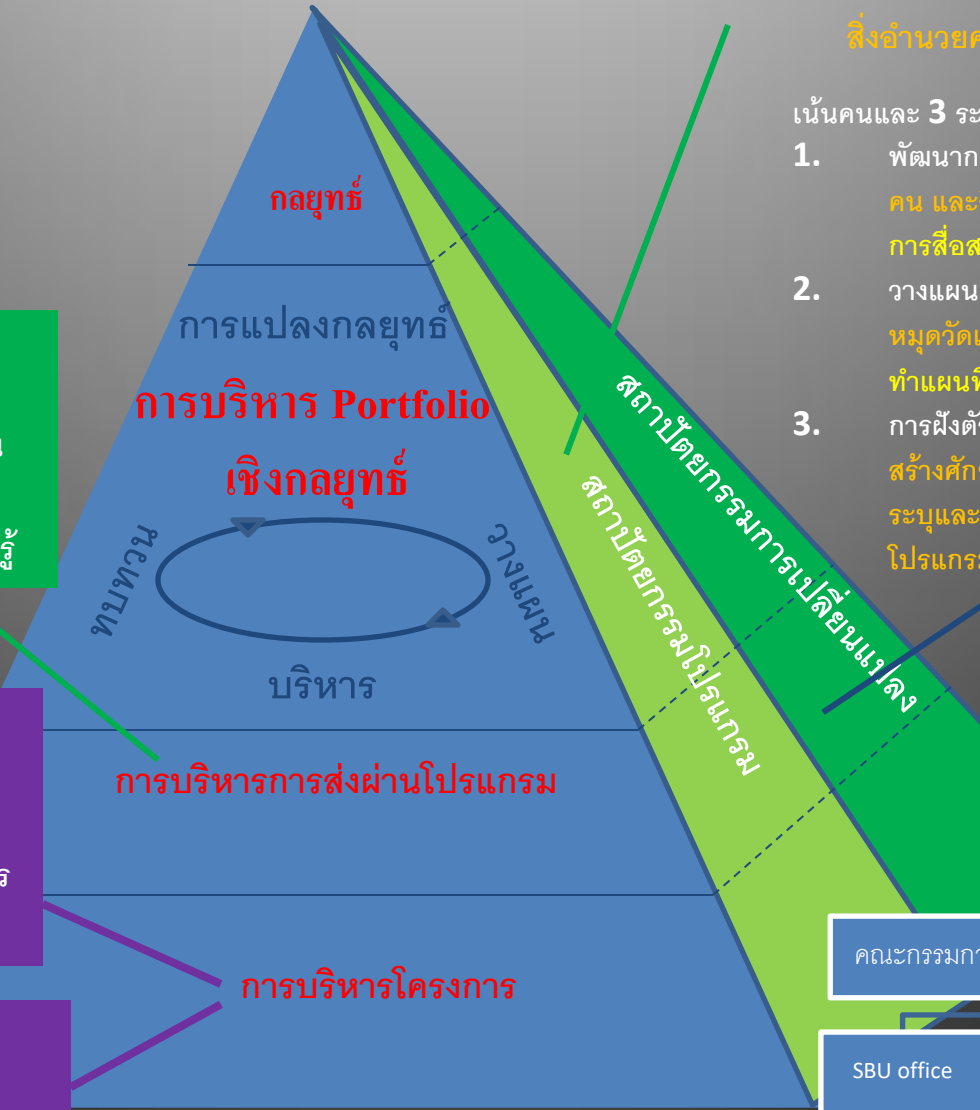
สิ่งอำนวยค

เน้นคนและ 3 ระ

1. พัฒนาก
คน และ
การสื่อส

2. วางแผน
หมุดวัดเ
ทำแผนพิ

3. การฝังตั
สร้างศัก
ระบุและ
โปรแกร

กลยุทธ์

การแปลงกลยุทธ์

การบริหาร Portfolio เชิงกลยุทธ์

ทบทวน

วางแผน

บริหาร

สถาปัตยกรรมการเปลี่ยนแปลง

สถาปัตยกรรมโปรแกรม

การบริหารการส่งผ่านโปรแกรม

การบริหารโครงการ

น

รู้

ธิ

คณะกรรมกา

SBU office